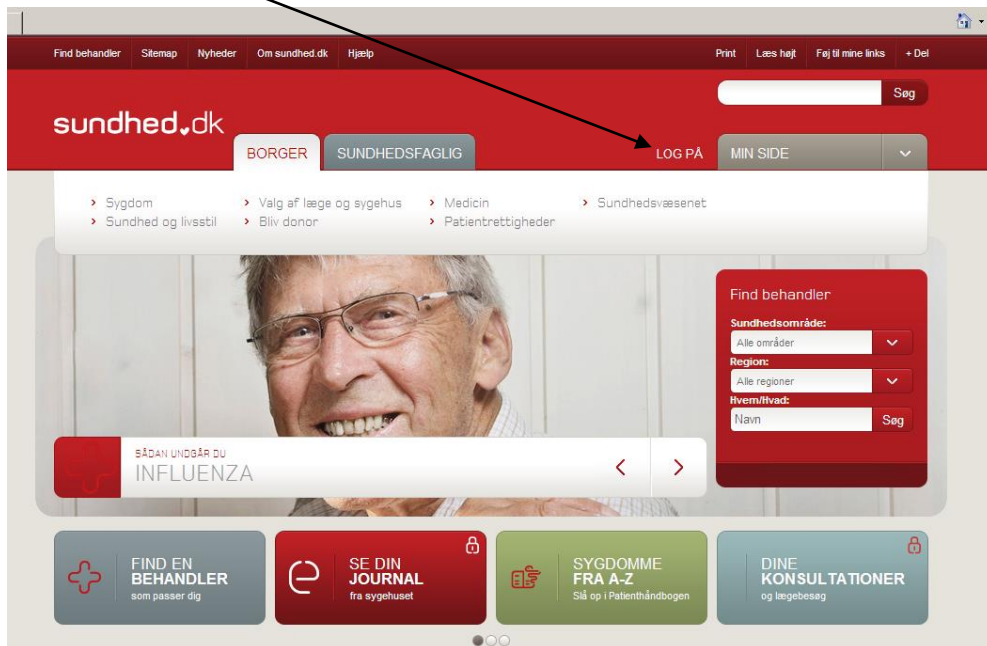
Find behandler Sitemap Nyheder Om sundhed.dk Hjælp

Print Læs højt Føj til mine links + Del

Søg

sundhed.dk

BORGER SUNDHEDSFAGLIG

LOG PÅ MIN SIDE

› Sygdom
› Sundhed og livsstil
› Valg af læge og sygehus
› Bliv donor
› Medicin
› Patientrettigheder
› Sundhedsvæsenet

Find behandler
Sundhedsområde:
Alle områder
Region:
Alle regioner
Hvem/Hvad:
Navn
Søg

SÅDAN UNDGÅR DU
INFLUENZA

FIND EN BEHANDLER
som passer dig

SE DIN JOURNAL
fra sygehuset

SYGDOMME FRA A-Z
Slå op i Patienthåndbogen

DINE KONSULTATIONER
og lægebesøg